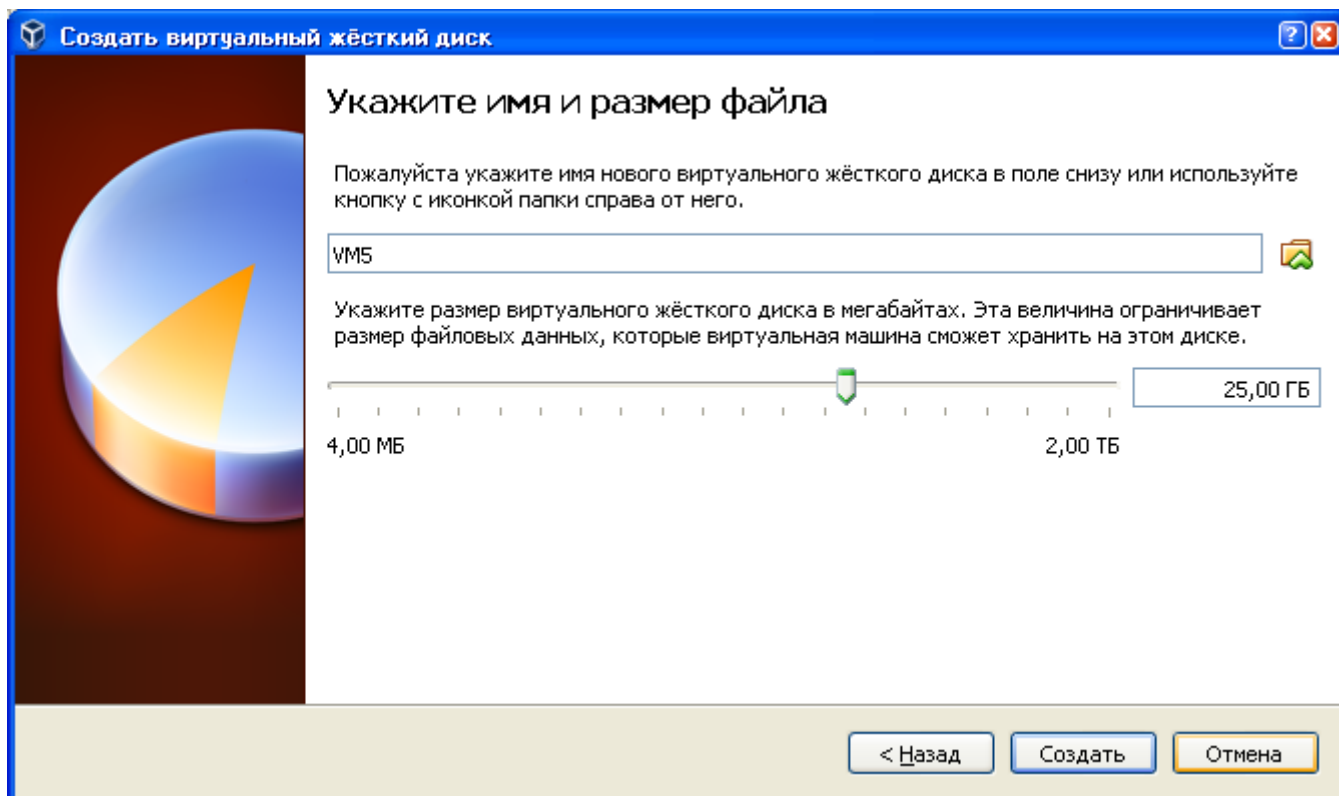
Создать виртуальный жёсткий диск

?

Укажите имя и размер файла

Пожалуйста укажите имя нового виртуального жёсткого диска в поле снизу или используйте кнопку с иконкой папки справа от него.

VM5

Укажите размер виртуального жёсткого диска в мегабайтах. Эта величина ограничивает размер файловых данных, которые виртуальная машина сможет хранить на этом диске.

25,00 ГБ

4,00 МБ

2,00 ТБ

< Назад

Создать

Отмена